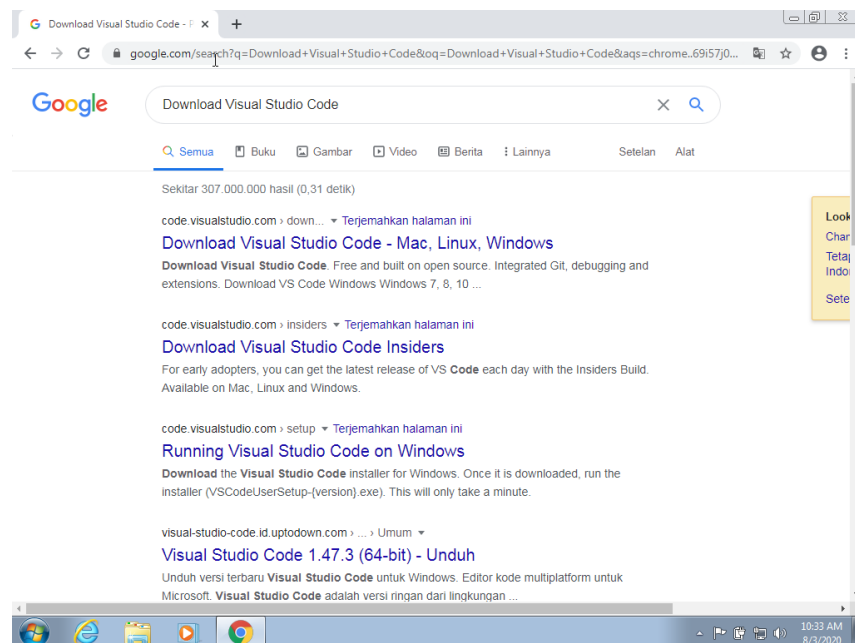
Download Visual Studio Code - F ×
+

google.com/search?q=Download+Visual+Studio+Code&oq=Download+Visual+Studio+Code&aqs=chrome..69i57j0...

Google

Download Visual Studio Code

Semua Buku Gambar Video Berita Lainnya Setelan Alat

Sekitar 307.000.000 hasil (0,31 detik)

code.visualstudio.com › down... ▾ Terjemahkan halaman ini

Download Visual Studio Code - Mac, Linux, Windows

**Download Visual Studio Code**. Free and built on open source. Integrated Git, debugging and extensions. Download VS Code Windows Windows 7, 8, 10 ...

code.visualstudio.com › insiders ▾ Terjemahkan halaman ini

Download Visual Studio Code Insiders

For early adopters, you can get the latest release of VS **Code** each day with the Insiders Build. Available on Mac, Linux and Windows.

code.visualstudio.com › setup ▾ Terjemahkan halaman ini

Running Visual Studio Code on Windows

**Download** the **Visual Studio Code** installer for Windows. Once it is downloaded, run the installer (VSCodeUserSetup-{version}.exe). This will only take a minute.

visual-studio-code.id.uptodown.com › ... › Umum ▾

Visual Studio Code 1.47.3 (64-bit) - Unduh

Unduh versi terbaru **Visual Studio Code** untuk Windows. Editor kode multiplatform untuk Microsoft. **Visual Studio Code** adalah versi ringan dari lingkungan ...

Look
Char
Teta
Indo
Sete

10:33 AM
8/3/2020